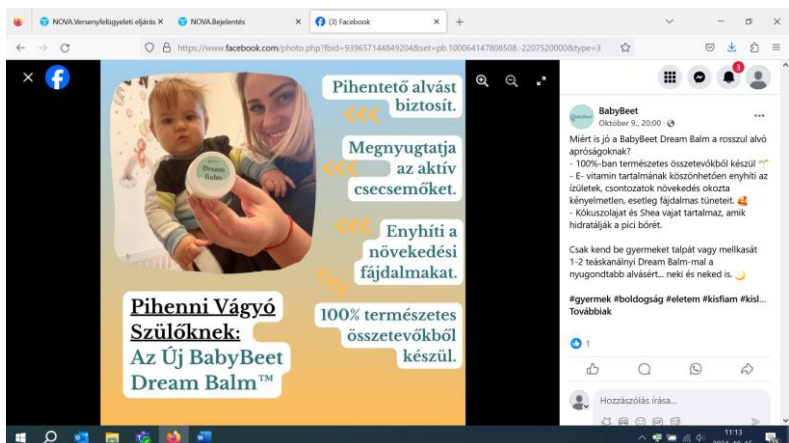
NOVA.Versenyfelügyeleti eljárás ×
NOVA.Bejelentés ×
(3) Facebook ×
+

https://www.facebook.com/photo.php?fbid=939657144849204&set=pb.100064147808508.-2207520000&type=3

Pihentető alvást biztosít.

Megnyugtatja az aktív csecsemőket.

Enyhíti a növekedési fájdalmakat.

100% természetes összetevőkből készül.

Pihenni Vágyó Szülőknek: Az Új BabyBeet Dream Balm™

Dream Balm

3

BabyBeet
Október 9., 20:00 ·

Miért is jó a BabyBeet Dream Balm a rosszul alvó apróságoknak?
- 100%-ban természetes összetevőkből készül
- E- vitamin tartalmának köszönhetően enyhíti az ízületek, csontozatok növekedés okozta kényelmetlen, esetleg fájdalmas tüneteit.
- Kókuszolaj és Shea vajat tartalmaz, amik hidratálják a pici bőrét.

Csak kend be gyermeket talpát vagy mellkasát 1-2 teáskanálnyi Dream Balm-mal a nyugodtabb alvásért... neki és neked is.

#gyermek #boldogság #eletem #kisfiam #kisl...
Továbbiak

1

Hozzászólás írása...

11:13